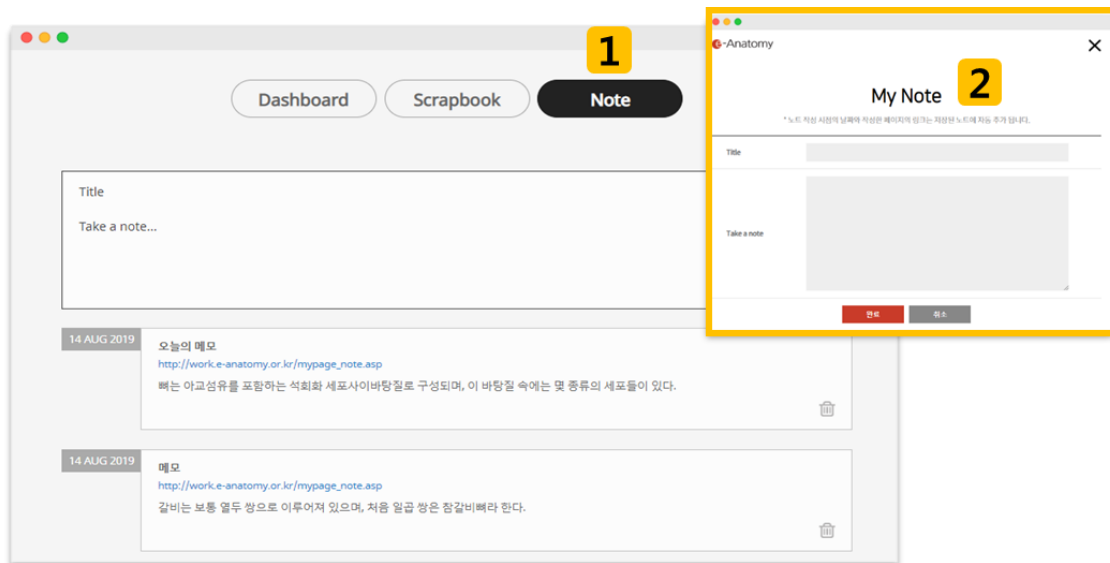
1

Dashboard Scrapbook Note

Title

Take a note...

14 AUG 2019

오늘의 메모

http://work.e-anatomy.or.kr/mypage_note.asp

뼈는 아교섬유를 포함하는 석회화 세포사이바탕질로 구성되며, 이 바탕질 속에는 몇 종류의 세포들이 있다.

14 AUG 2019

메모

http://work.e-anatomy.or.kr/mypage_note.asp

갈비는 보통 열두 쌍으로 이루어져 있으며, 처음 일곱 쌍은 참갈비뼈라 한다.

e-Anatomy

My Note 2

* 노트 작성 시점의 날짜와 작성한 페이지의 링크는 저장된 노트에 자동 추가 됩니다.

Title

Take a note

완료 취소